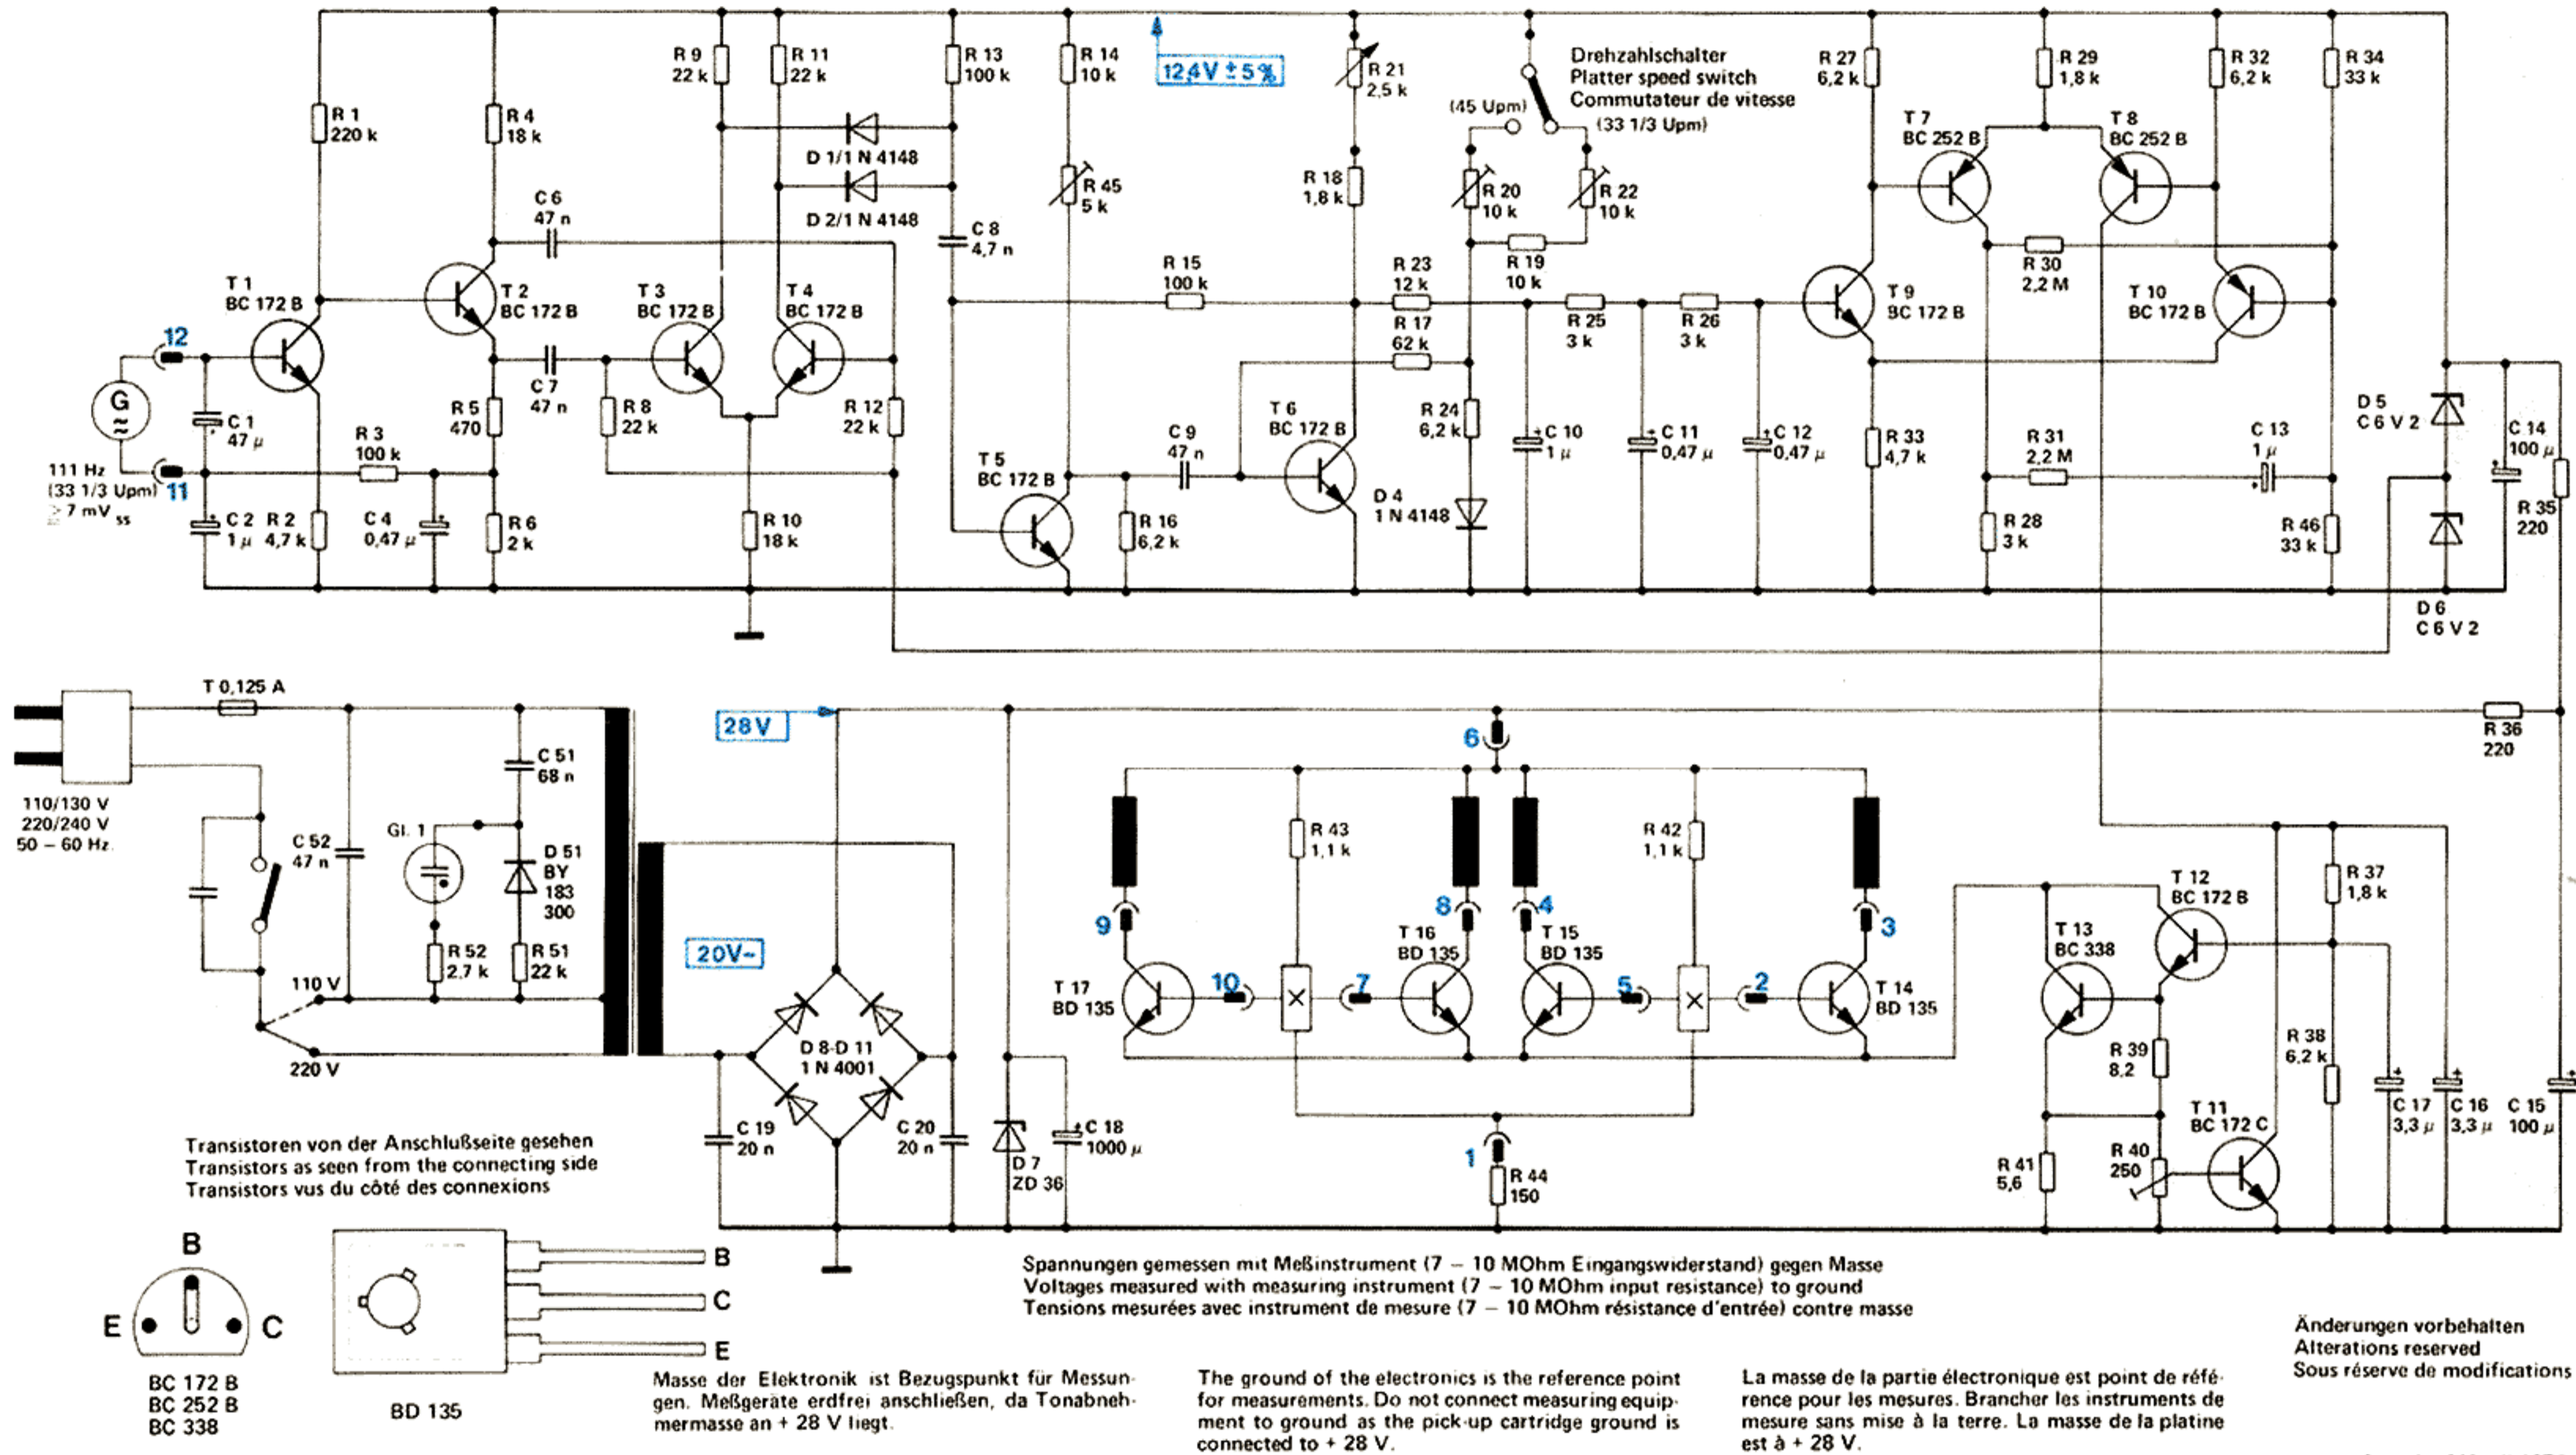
R 9
22 k
R 11
22 k
R 13
100 k
R 14
10 k
12,4V ± 5%
R 21
2,5 k
Drehzahlschalter
Platter speed switch
Commutateur de vitesse
(45 Upm)
(33 1/3 Upm)
R 27
6,2 k
R 29
1,8 k
R 32
6,2 k
R 34
33 k
R 1
220 k
R 4
18 k
D 1/1 N 4148
D 2/1 N 4148
R 45
5 k
R 18
1,8 k
R 20
10 k
R 22
10 k
T 7
BC 252 B
T 8
BC 252 B
C 6
47 n
C 8
4,7 n
R 19
10 k
R 30
2,2 M
R 15
100 k
R 23
12 k
T 1
BC 172 B
T 2
BC 172 B
T 3
BC 172 B
T 4
BC 172 B
R 25
3 k
R 26
3 k
T 9
BC 172 B
T 10
BC 172 B
12
R 17
62 k
G
~
C 1
47 µ
R 5
470
C 7
47 n
R 8
22 k
R 12
22 k
T 6
BC 172 B
R 24
6,2 k
C 10
1 µ
C 11
0,47 µ
C 12
0,47 µ
R 33
4,7 k
R 31
2,2 M
C 13
1 µ
D 5
C 6 V 2
C 14
100 µ
R 3
100 k
C 9
47 n
111 Hz
(33 1/3 Upm)
≥ 7 mV ss
11
T 5
BC 172 B
D 4
1 N 4148
R 35
220
C 2
1 µ
R 2
4,7 k
C 4
0,47 µ
R 6
2 k
R 10
18 k
R 16
6,2 k
R 28
3 k
R 46
33 k
D 6
C 6 V 2
T 0,125 A
28V
R 36
220
6
C 51
68 n
110/130 V
220/240 V
50 – 60 Hz
R 43
1,1 k
R 42
1,1 k
C 52
47 n
Gl. 1
D 51
BY
183
300
R 37
1,8 k
T 12
BC 172 B
9
8
4
3
T 13
BC 338
T 16
BD 135
T 15
BD 135
20V~
R 52
2,7 k
R 51
22 k
110 V
T 17
BD 135
10
7
5
2
T 14
BD 135
220 V
D 8-D 11
1 N 4001
R 38
6,2 k
R 39
8,2
C 19
20 n
C 20
20 n
C 18
1000 µ
T 11
BC 172 C
C 17
3,3 µ
C 16
3,3 µ
C 15
100 µ
Transistoren von der Anschlußseite gesehen
Transistors as seen from the connecting side
Transistors vus du côté des connexions
1
R 44
150
R 41
5,6
R 40
250
D 7
ZD 36
B
E
C
BC 172 B
BC 252 B
BC 338
B
C
E
BD 135
Spannungen gemessen mit Meßinstrument (7 – 10 MOhm Eingangswiderstand) gegen Masse
Voltages measured with measuring instrument (7 – 10 MOhm input resistance) to ground
Tensions mesurées avec instrument de mesure (7 – 10 MOhm résistance d'entrée) contre masse
Änderungen vorbehalten
Alterations reserved
Sous réserve de modifications

Masse der Elektronik ist Bezugspunkt für Messungen. Meßgeräte erdfrei anschließen, da Tonabnehmermasse an + 28 V liegt.

The ground of the electronics is the reference point for measurements. Do not connect measuring equipment to ground as the pick-up cartridge ground is connected to + 28 V.

La masse de la partie électronique est point de référence pour les mesures. Brancher les instruments de mesure sans mise à la terre. La masse de la platine est à + 28 V.